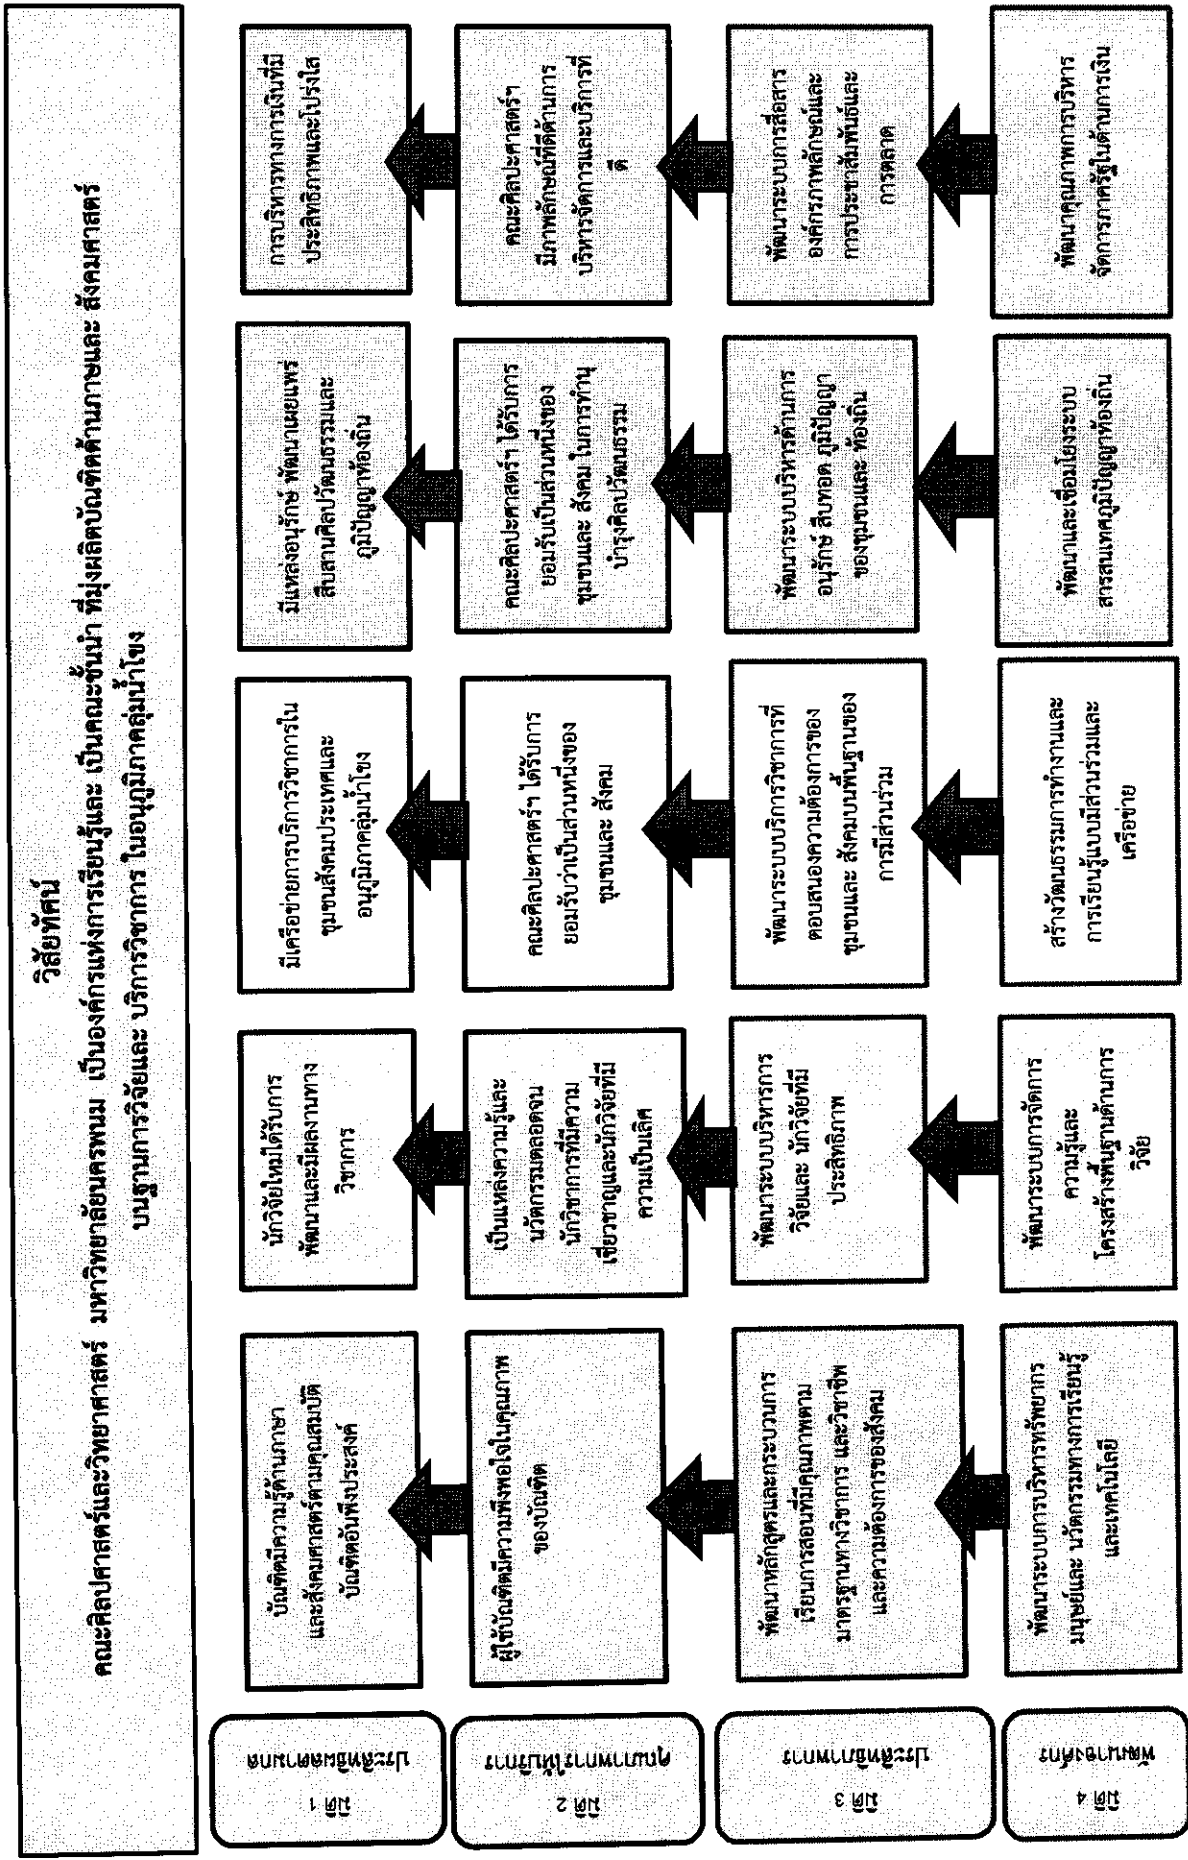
วิสัยทัศน์

คณะศิลปศาสตร์และวิทยาศาสตร์ มหาวิทยาลัยนครพนม เป็นองค์กรแห่งการเรียนรู้และ เป็นคณะชั้นนำ ที่มุ่งผลิตบัณฑิตด้านภาษาและ สังคมศาสตร์ บนฐานการวิจัยและ บริการวิชาการ ในอนุภูมิภาคลุ่มน้ำโขง

มิติ 1 ประสิทธิผลตามพันธกิจ

มิติ 2 คุณภาพการให้บริการ

มิติ 3 ประสิทธิภาพของการ

มิติ 4 พัฒนาองค์กร

บัณฑิตมีความรู้ด้านภาษาและสังคมศาสตร์ตามคุณสมบัติบัณฑิตอันพึงประสงค์

ผู้ใช้บัณฑิตมีความพึงพอใจในคุณภาพของบัณฑิต

พัฒนาหลักสูตรและกระบวนการเรียนการสอนที่มีคุณภาพตามมาตรฐานทางวิชาการ และวิชาชีพ และความต้องการของสังคม

พัฒนาระบบการบริหารทรัพยากรมนุษย์และ นวัตกรรมทางการเรียนรู้ และเทคโนโลยี

นักวิจัยใหม่ได้รับการพัฒนาและมีผลงานทางวิชาการ

เป็นแหล่งความรู้และนวัตกรรมตลอดจนนักวิชาการที่มีความเชี่ยวชาญและนักวิจัยที่มีความเป็นเลิศ

พัฒนาระบบบริหารการวิจัยและ นักวิจัยที่มีประสิทธิภาพ

พัฒนาระบบการจัดการความรู้และ โครงสร้างพื้นฐานด้านการวิจัย

มีเครือข่ายการบริการวิชาการในชุมชนสังคมประเทศและอนุภูมิภาคลุ่มน้ำโขง

คณะศิลปะศาสตร์ฯ ได้รับการยอมรับว่าเป็นส่วนหนึ่งของชุมชนและ สังคม

พัฒนาระบบบริการวิชาการที่ตอบสนองความต้องการของชุมชนและ สังคมบนพื้นฐานของการมีส่วนร่วม

สร้างวัฒนธรรมการทำงานและการเรียนรู้แบบมีส่วนร่วมและเครือข่าย

มีแหล่งอนุรักษ์ พัฒนาเผยแพร่สืบสานศิลปวัฒนธรรมและภูมิปัญญาท้องถิ่น

คณะศิลปะศาสตร์ฯ ได้รับการยอมรับเป็นส่วนหนึ่งของชุมชนและ สังคม ในการทำนุบำรุงศิลปวัฒนธรรม

พัฒนาระบบบริหารด้านการอนุรักษ์ สืบทอด ภูมิปัญญาของชุมชนและ ท้องถิ่น

พัฒนาและเชื่อมโยงระบบสารสนเทศภูมิปัญญาท้องถิ่น

การบริหารทางการเงินที่มีประสิทธิภาพและโปร่งใส

คณะศิลปะศาสตร์ฯ มีภาพลักษณ์ที่ดีด้านการบริหารจัดการและบริการที่ดี

พัฒนาระบบการสื่อสารองค์กรภาพลักษณ์และการประชาสัมพันธ์และการตลาด

พัฒนาคุณภาพการบริหารจัดการภาครัฐในด้านการเงิน